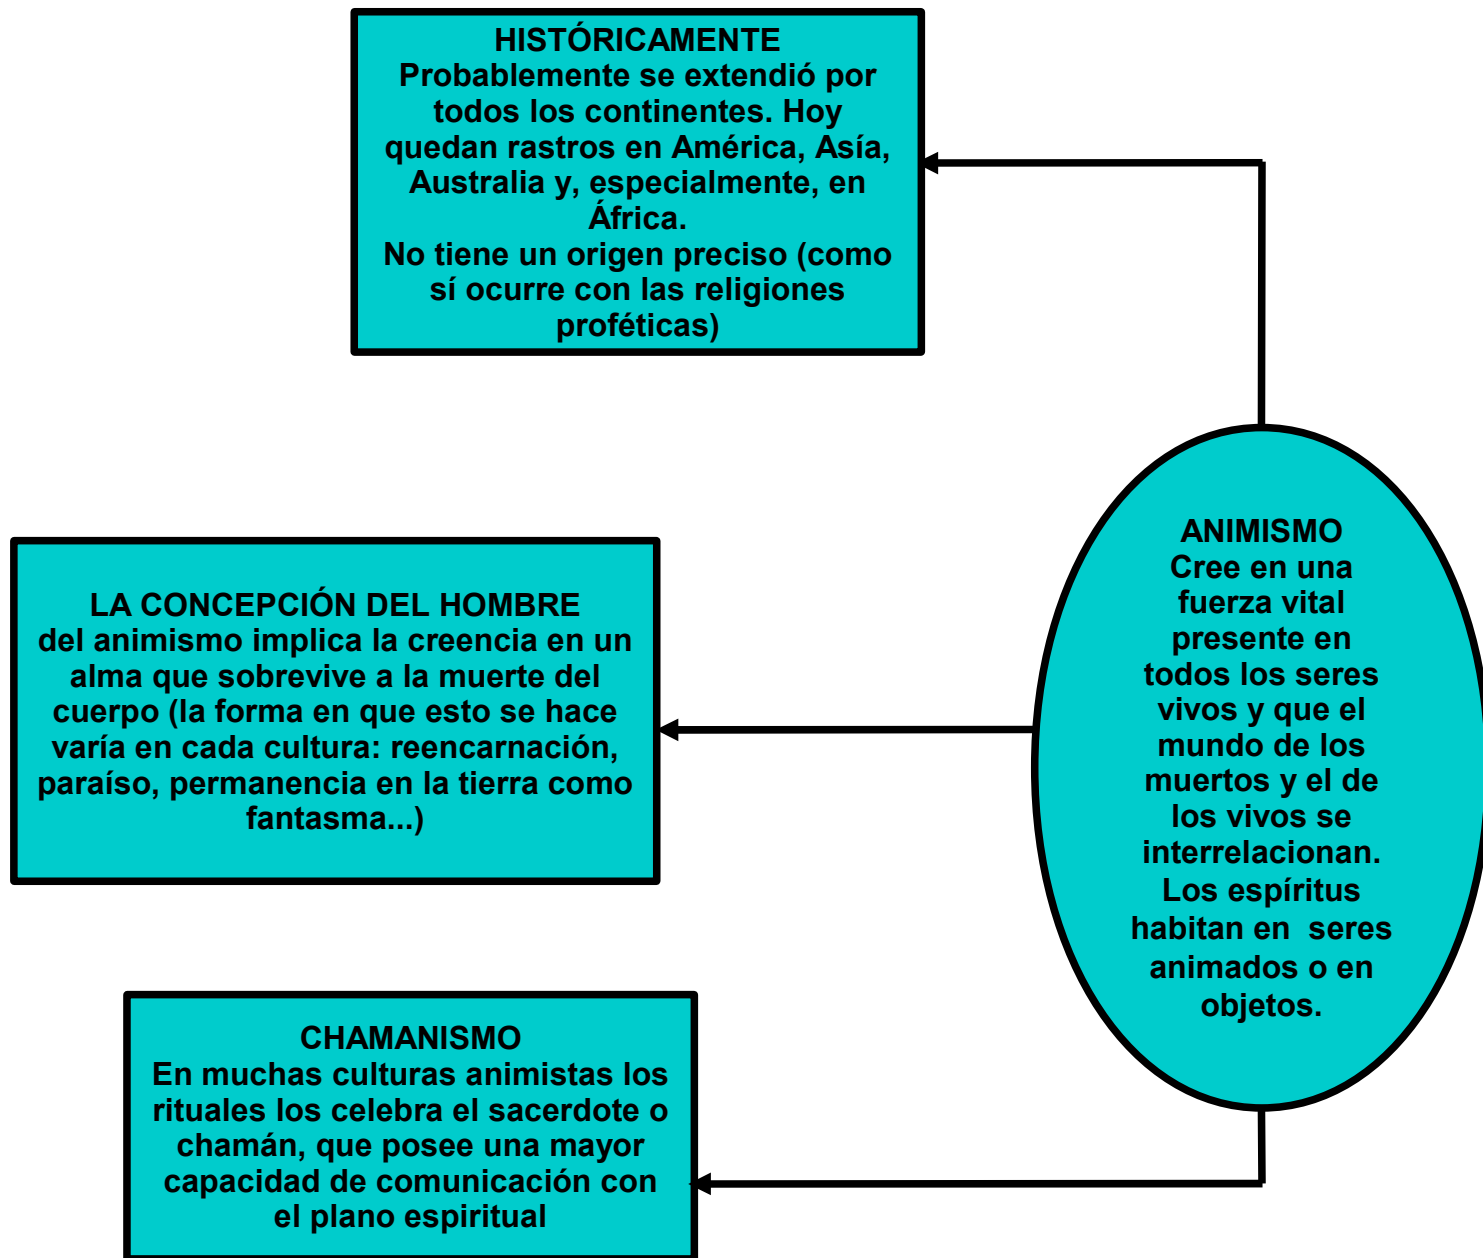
HISTÓRICAMENTE
Probablemente se extendió por todos los continentes. Hoy quedan rastros en América, Asía, Australia y, especialmente, en África.
No tiene un origen preciso (como sí ocurre con las religiones proféticas)

LA CONCEPCIÓN DEL HOMBRE
del animismo implica la creencia en un alma que sobrevive a la muerte del cuerpo (la forma en que esto se hace varía en cada cultura: reencarnación, paraíso, permanencia en la tierra como fantasma...)

ANIMISMO
Cree en una fuerza vital presente en todos los seres vivos y que el mundo de los muertos y el de los vivos se interrelacionan.
Los espíritus habitan en seres animados o en objetos.

CHAMANISMO
En muchas culturas animistas los rituales los celebra el sacerdote o chamán, que posee una mayor capacidad de comunicación con el plano espiritual